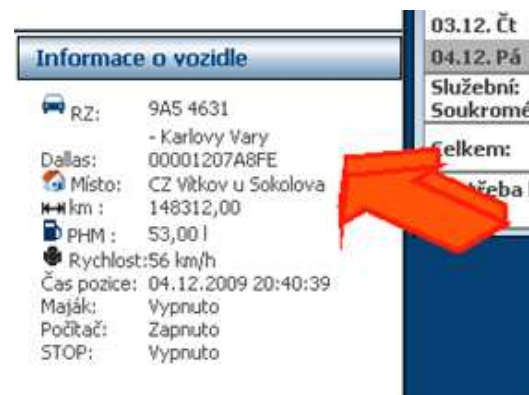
Informace o vozidle

RZ: 9A5 4631
- Karlovy Vary
Dallas: 00001207A8FE
Místo: CZ Vítkov u Sokolova
km : 148312,00
PHM : 53,00 l
Rychlost:56 km/h
Čas pozice: 04.12.2009 20:40:39
Maják: Vypnuto
Počítač: Zapnuto
STOP: Vypnuto

03.12. Čt
04.12. Pá
Služební:
Soukromé
Celkem:
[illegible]řeba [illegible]